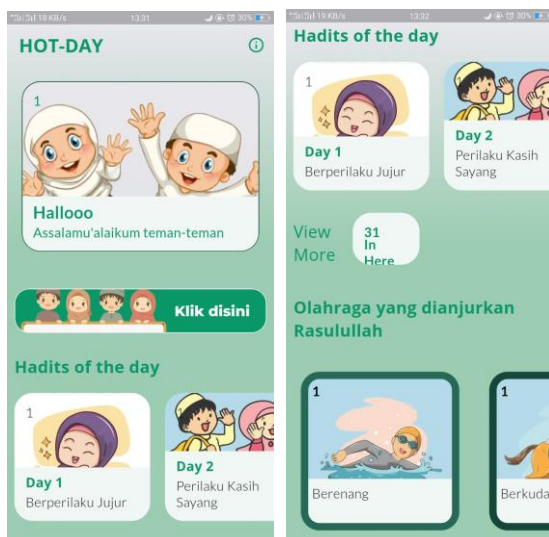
18 KB/s 13:31 30%

HOT-DAY

1

Hallooo

Assalamu'alaikum teman-teman

Klik disini

Hadits of the day

1

Day 1

Berperilaku Jujur

Day 2

Perilaku Kasih Sayang

19 KB/s 13:32 30%

Hadits of the day

1

Day 1

Berperilaku Jujur

Day 2

Perilaku Kasih Sayang

View More

31 In Here

Olahraga yang dianjurkan Rasulullah

1

Berenang

1

Berkuda